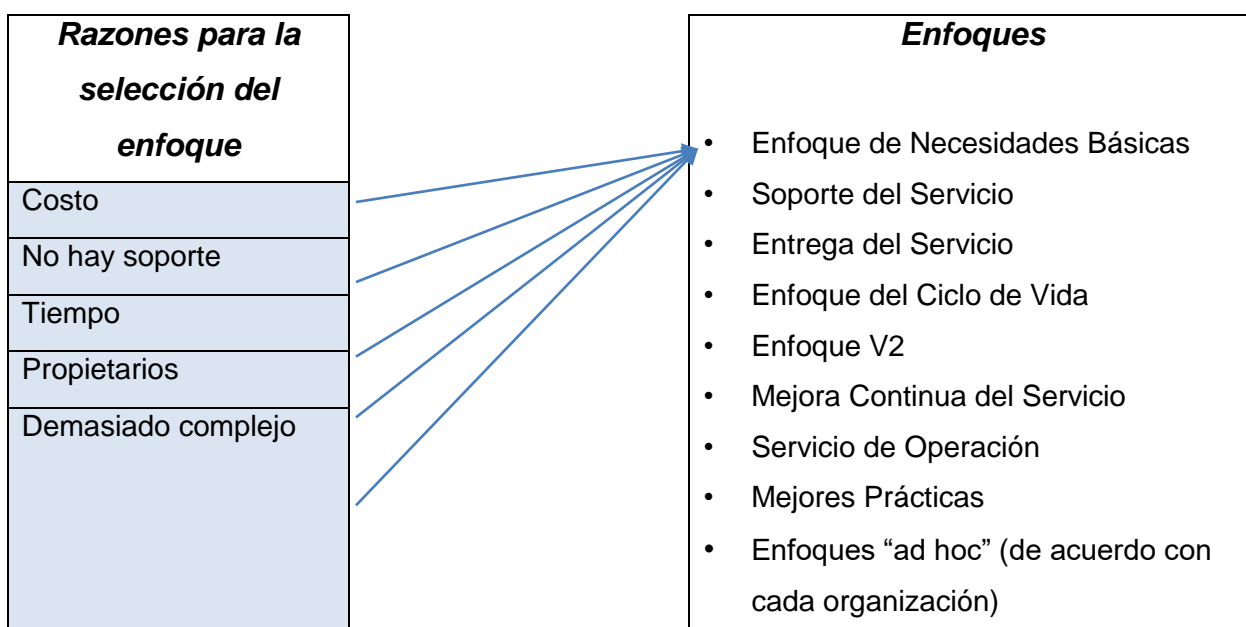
| Razones para la selección del enfoque |
|---|
| Costo |
| No hay soporte |
| Tiempo |
| Propietarios |
| Demasiado complejo |

**Enfoques**

- Enfoque de Necesidades Básicas
- Soporte del Servicio
- Entrega del Servicio
- Enfoque del Ciclo de Vida
- Enfoque V2
- Mejora Continua del Servicio
- Servicio de Operación
- Mejores Prácticas
- Enfoques “ad hoc” (de acuerdo con cada organización)